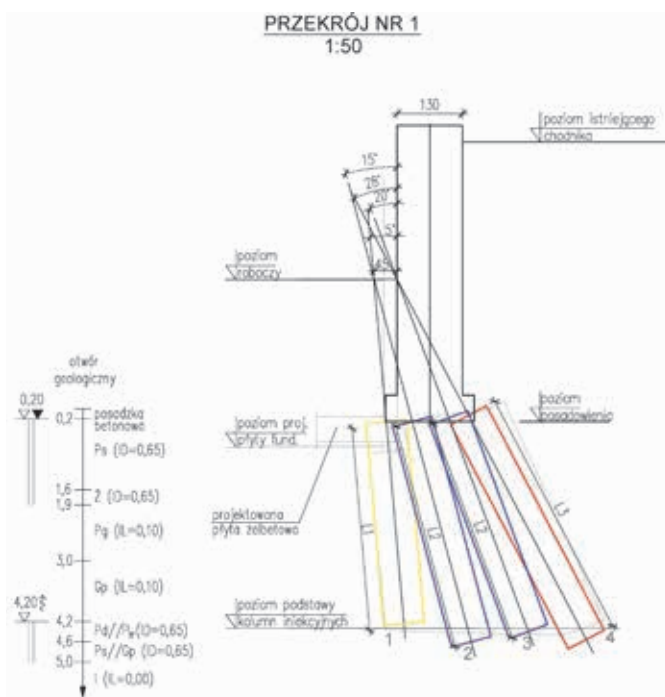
PRZEKRÓJ NR 1
1:50

130

poziom istniejącego chodnika

15°
25°
20°
5°
45°

poziom roboczy

otwór geologiczny

0,20

0,2 posadzka betonowa

Ps (ID=0,65)

1,6 Z (ID=0,65)
1,9

Pg (IL=0,10)

3,0

Gp (IL=0,10)

4,20

4,2 Pd//Ps (ID=0,65)
4,6 Ps//Gp (ID=0,65)
5,0
I (IL=0,00)

poziom proj. płyty fund.

projektowana płyta żelbetowa

poziom posadowienia

L1
L2
L2
L3

poziom podstawy kolumn iniekcyjnych

1
2
3
4